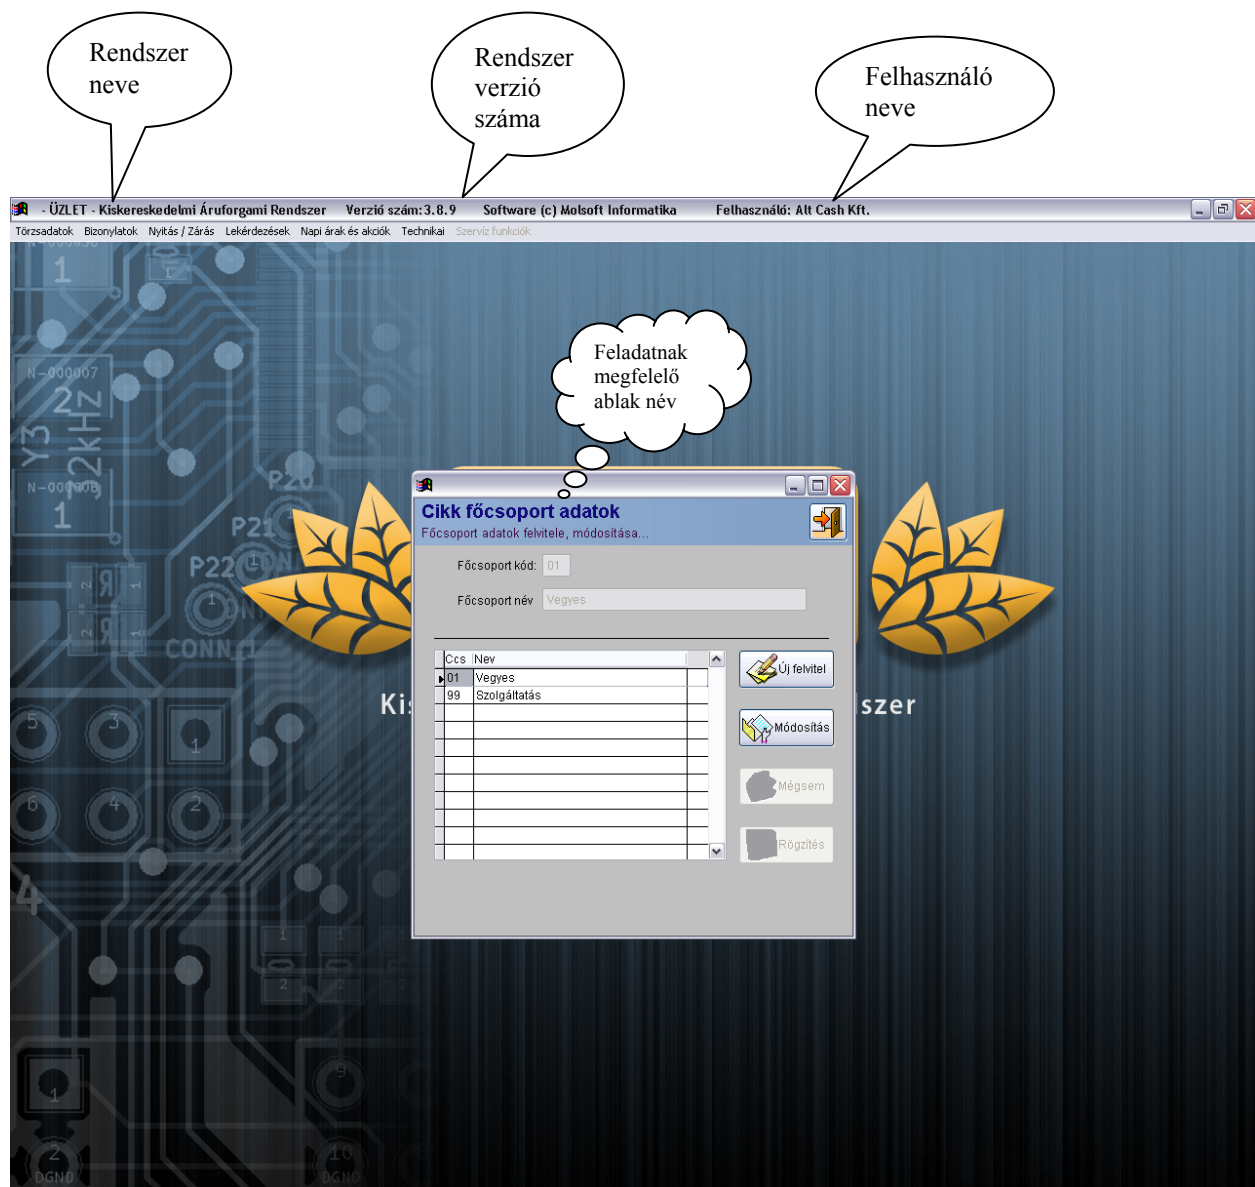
Rendszer neve

Rendszer verzió száma

Felhasználó neve

- ÜZLET - Kiskereskedelmi Áruforgami Rendszer Verzió szám:3.8.9 Software (c) Molsoft Informatika Felhasználó: Alt Cash Kft.

Törzsadatok Bizonylatok Nyitás / Zárás Lekérdezések Napi árak és akciók Technikai Szervíz funkciók

Feladatnak megfelelő ablak név

Cikk főcsoport adatok
Főcsoport adatok felvitele, módosítása...

Főcsoport kód: 01

Főcsoport név Vegyes

| Ccs | Nev |
|---|---|
| 01 | Vegyes |
| 99 | Szolgáltatás |

Új felvitel

Módosítás

Mégsem

Rögzítés

Ki szer

N-000007
2kHz
Y3
N-000008
P20
P21
P22
CONN1
1
2
3
4
5
6
9
10
DGND